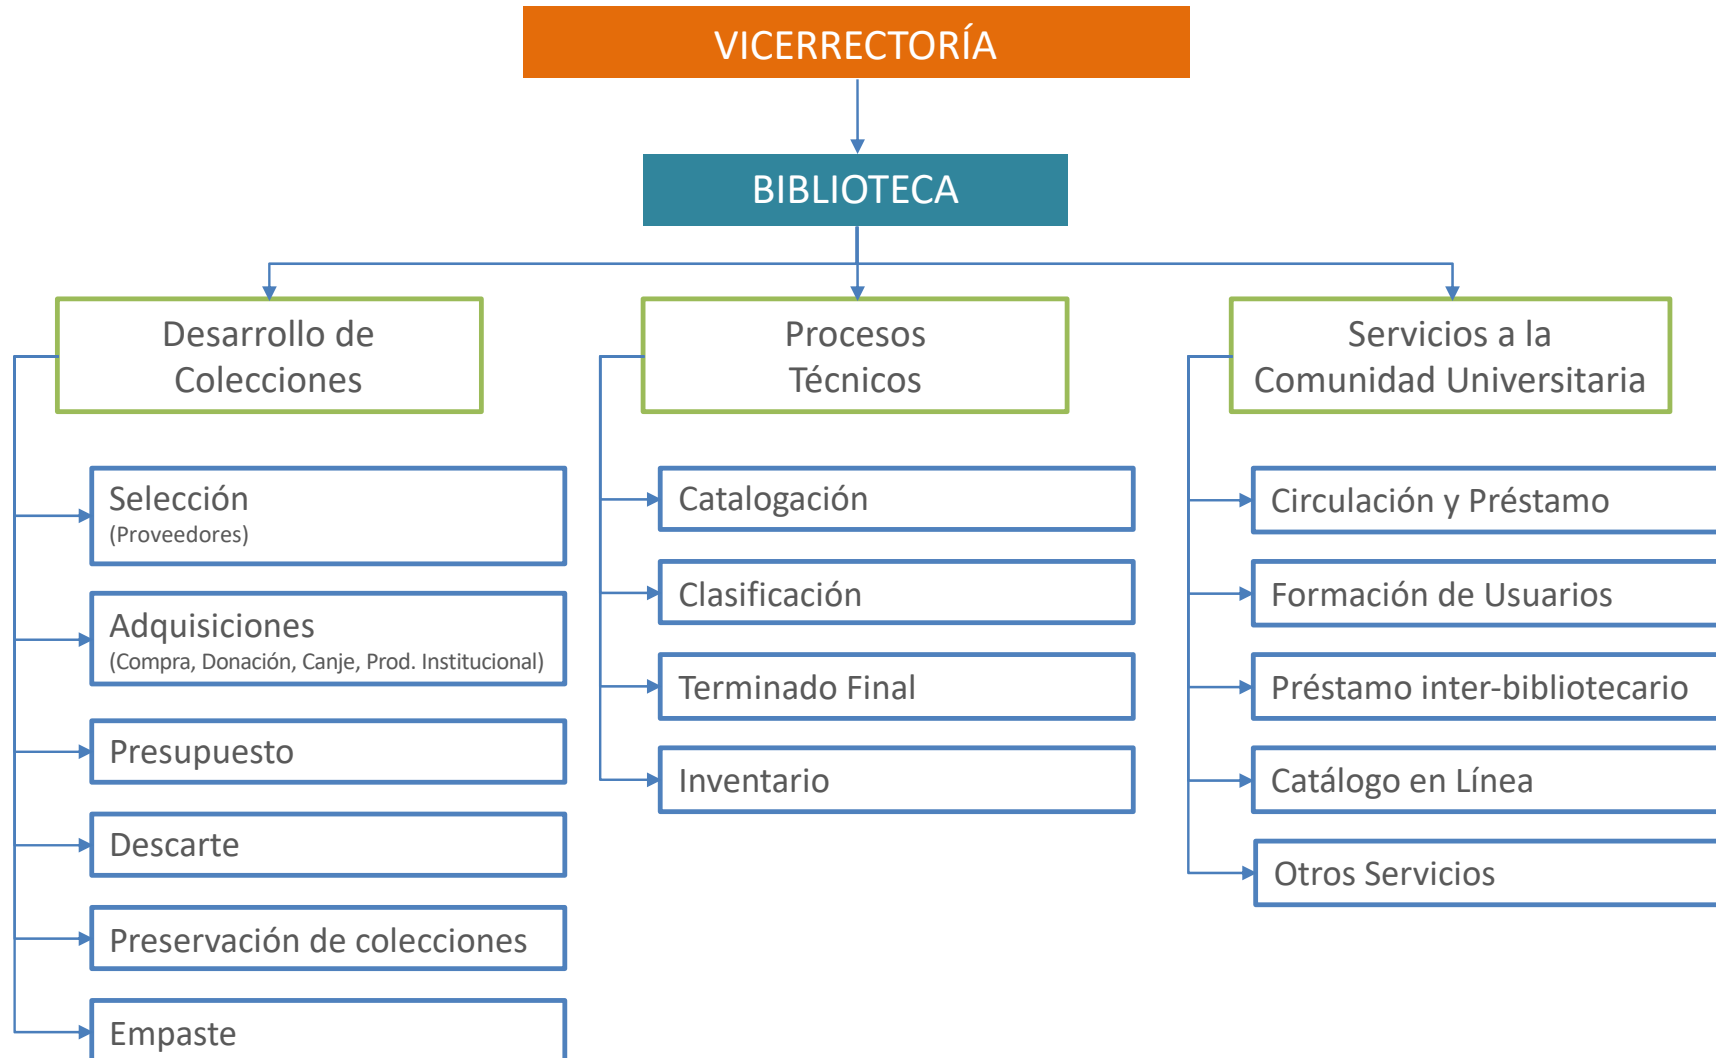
VICERRECTORÍA

BIBLIOTECA

Desarrollo de Colecciones

Selección
(Proveedores)

Adquisiciones
(Compra, Donación, Canje, Prod. Institucional)

Presupuesto

Descarte

Preservación de colecciones

Empaste

Procesos Técnicos

Catalogación

Clasificación

Terminado Final

Inventario

Servicios a la Comunidad Universitaria

Circulación y Préstamo

Formación de Usuarios

Préstamo inter-bibliotecario

Catálogo en Línea

Otros Servicios